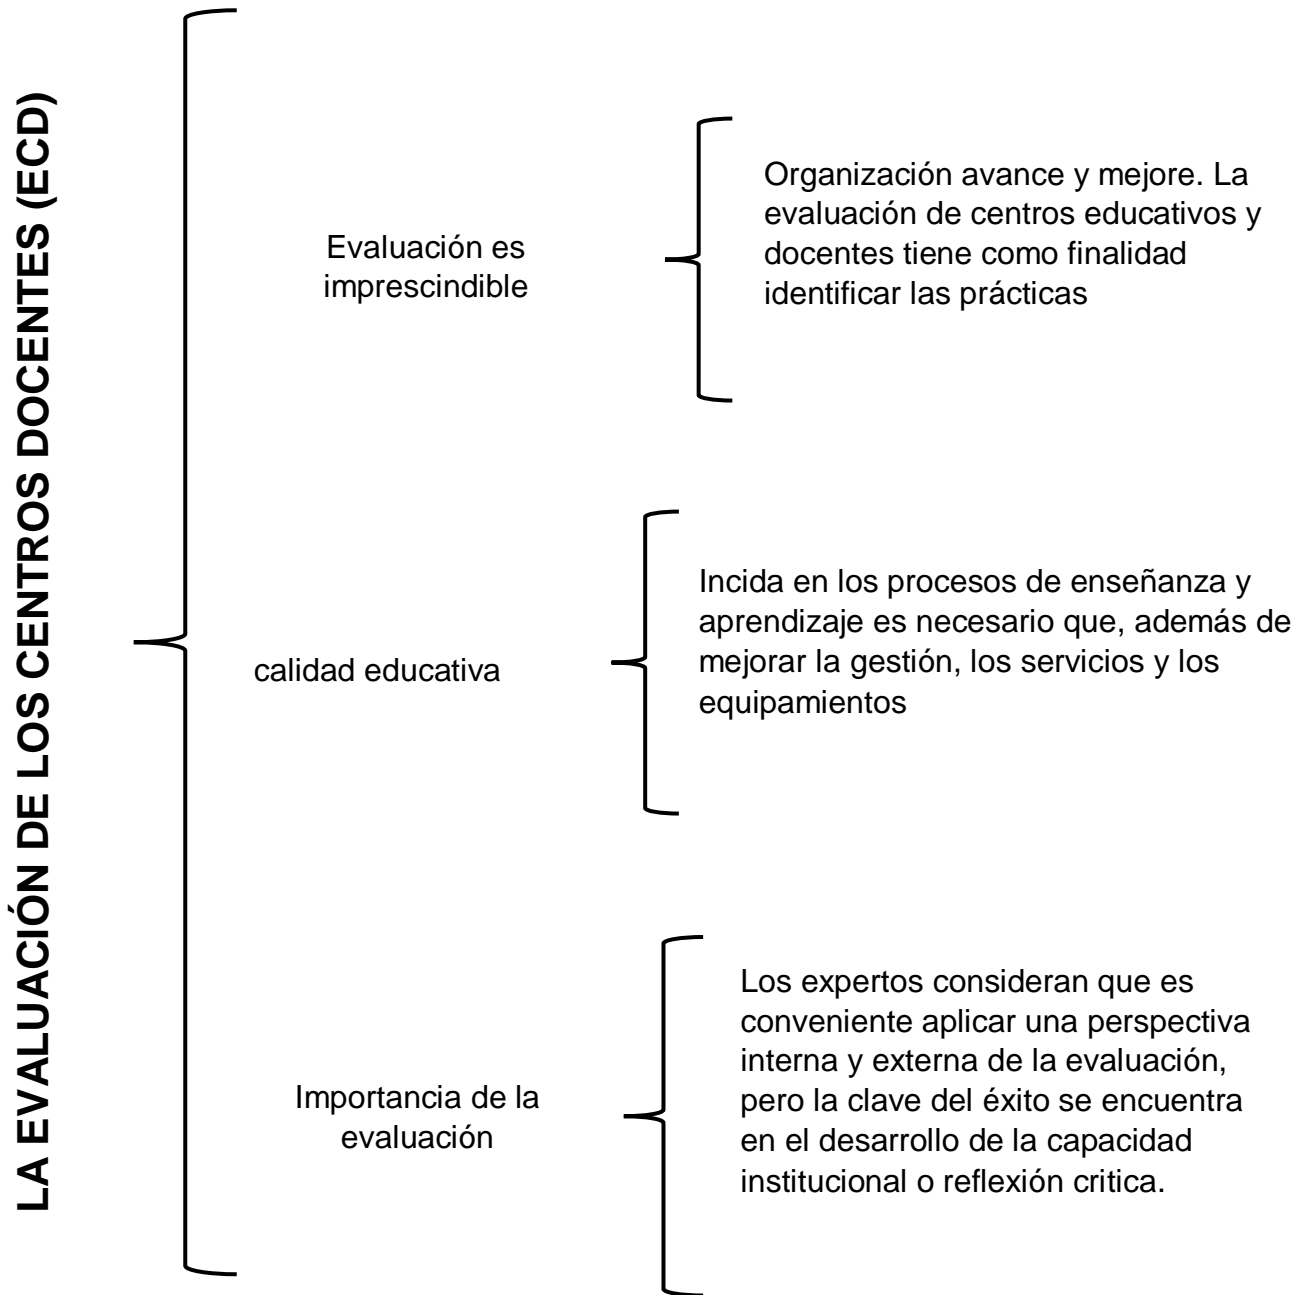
LA EVALUACIÓN DE LOS CENTROS DOCENTES (ECD)

Evaluación es imprescindible

Organización avance y mejore. La evaluación de centros educativos y docentes tiene como finalidad identificar las prácticas

calidad educativa

Incida en los procesos de enseñanza y aprendizaje es necesario que, además de mejorar la gestión, los servicios y los equipamientos

Importancia de la evaluación

Los expertos consideran que es conveniente aplicar una perspectiva interna y externa de la evaluación, pero la clave del éxito se encuentra en el desarrollo de la capacidad institucional o reflexión critica.